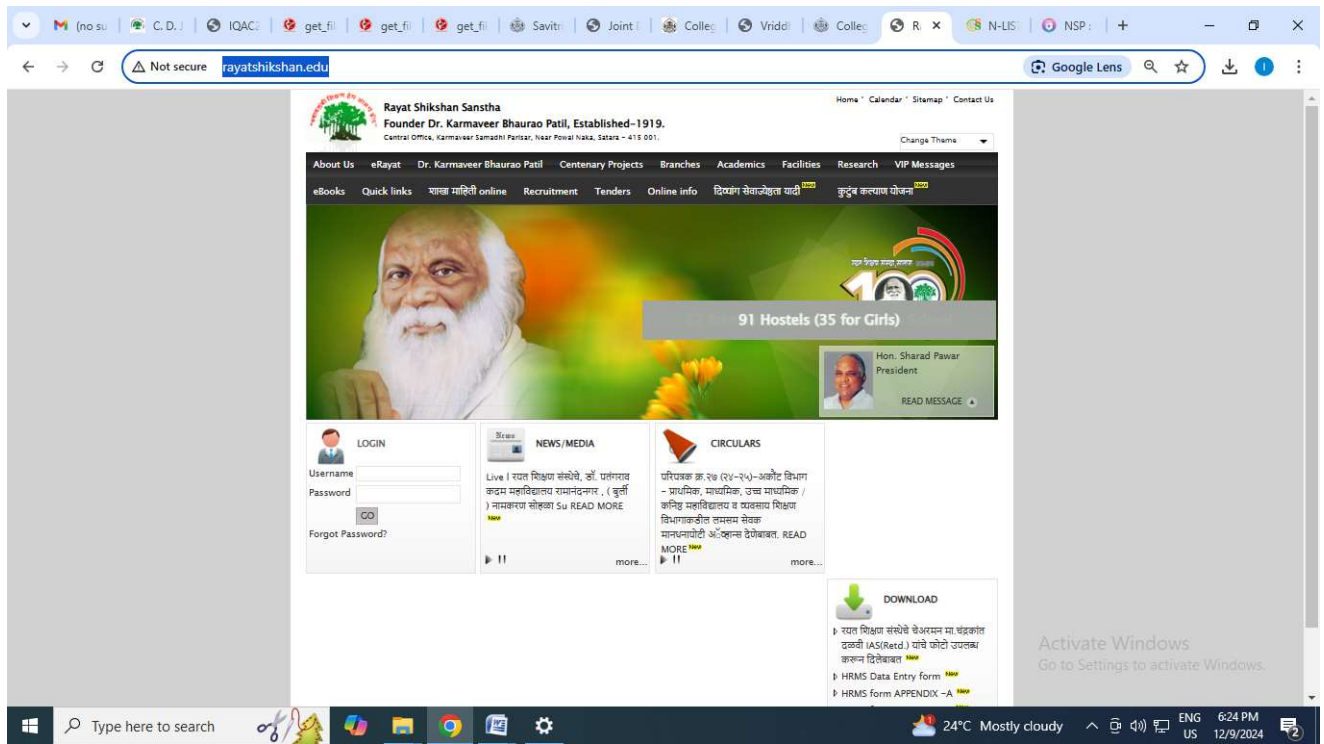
(no su | C. D. | IQAC | get_fil | get_fil | get_fil | Savitr | Joint | Colleg | Vriddh | Colleg | R × | N-LIS | NSP | +

Not secure rayatshikshan.edu

Google Lens

Rayat Shikshan Sanstha
Founder Dr. Karmaveer Bhaurao Patil, Established-1919.
Central Office, Karmaveer Samadhi Parisar, Near Powai Naka, Satara - 415 001.

Home ' Calendar ' Sitemap ' Contact Us

Change Theme

About Us eRayat Dr. Karmaveer Bhaurao Patil Centenary Projects Branches Academics Facilities Research VIP Messages

eBooks Quick links शाखा माहिती online Recruitment Tenders Online info दिव्यांग सेवाजेष्ठता यादी New कुटुंब कल्याण योजना New

रयत शिक्षण संस्था सातारा

91 Hostels (35 for Girls)

Hon. Sharad Pawar
President

READ MESSAGE

LOGIN
Username
Password
GO
Forgot Password?

NEWS/MEDIA
Live | रयत शिक्षण संस्थेचे, डॉ. पतंगराव कदम महाविद्यालय रामानंदनगर , ( बुर्ली ) नामकरण सोहळा Su READ MORE New
more...

CIRCULARS
परिपत्रक क्र.२७ (२४-२५)-अकौंट विभाग - प्राथमिक, माध्यमिक, उच्च माध्यमिक / कनिष्ठ महाविद्यालय व व्यवसाय शिक्षण विभागाकडील तमसम सेवक मानधनापोटी ॲडव्हान्स देणेबाबत. READ MORE New
more...

DOWNLOAD
रयत शिक्षण संस्थेचे चेअरमन मा.चंद्रकांत दळवी IAS(Retd.) यांचे फोटो उपलब्ध करून दिलेबाबत New
HRMS Data Entry form New
HRMS form APPENDIX -A New

Activate Windows
Go to Settings to activate Windows.

Type here to search

24°C Mostly cloudy ENG US 6:24 PM 12/9/2024